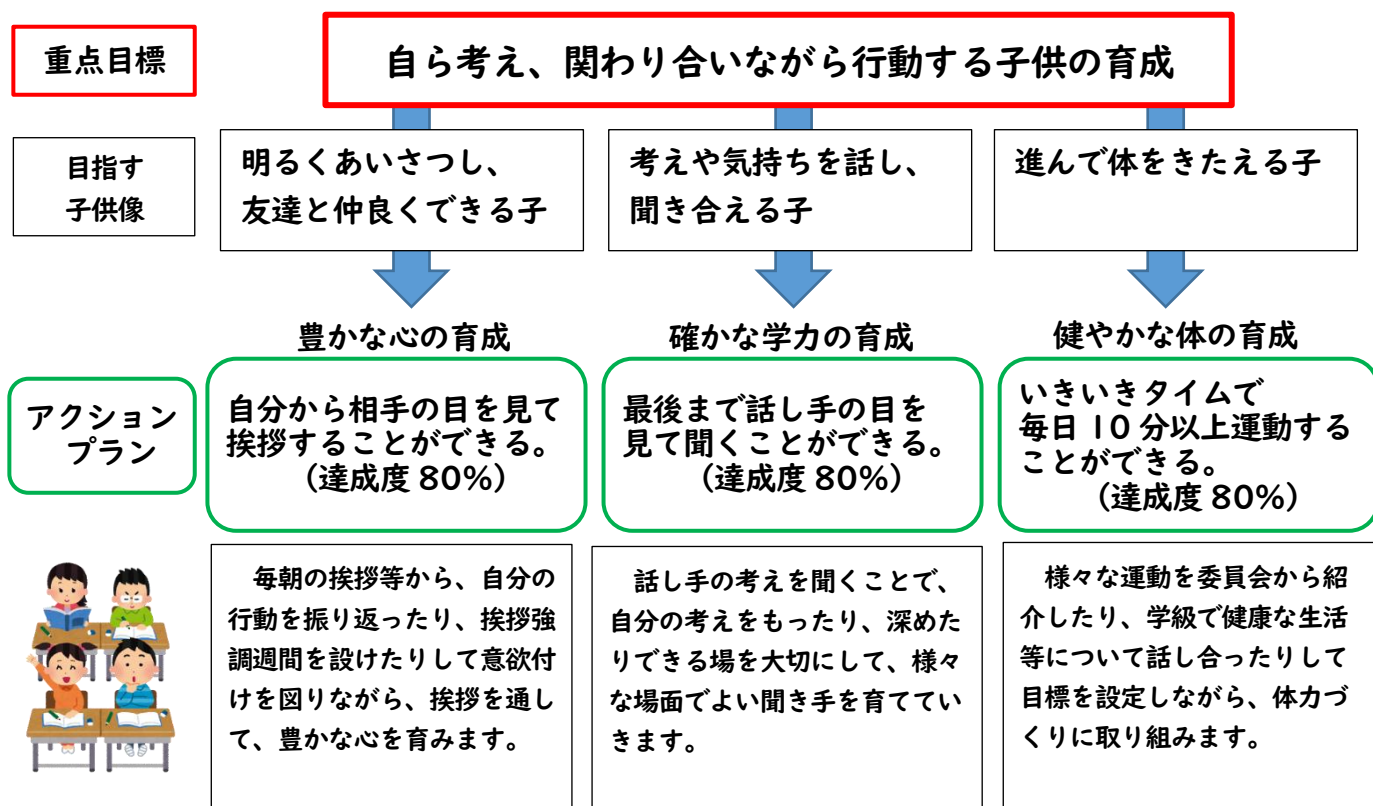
重点目標

自ら考え、関わり合いながら行動する子供の育成

目指す子供像

明るくあいさつし、友達と仲良くできる子

考えや気持ちを話し、聞き合える子

進んで体をきたえる子

豊かな心の育成

確かな学力の育成

健やかな体の育成

アクションプラン

自分から相手の目を見て挨拶することができる。（達成度 80%）

最後まで話し手の目を見て聞くことができる。（達成度 80%）

いきいきタイムで毎日 10 分以上運動することができる。（達成度 80%）

毎朝の挨拶等から、自分の行動を振り返ったり、挨拶強調週間を設けたりして意欲付けを図りながら、挨拶を通して、豊かな心を育みます。

話し手の考えを聞くことで、自分の考えをもったり、深めたりできる場を大切にして、様々な場面でよい聞き手を育てていきます。

様々な運動を委員会から紹介したり、学級で健康な生活等について話し合ったりして目標を設定しながら、体力づくりに取り組みます。